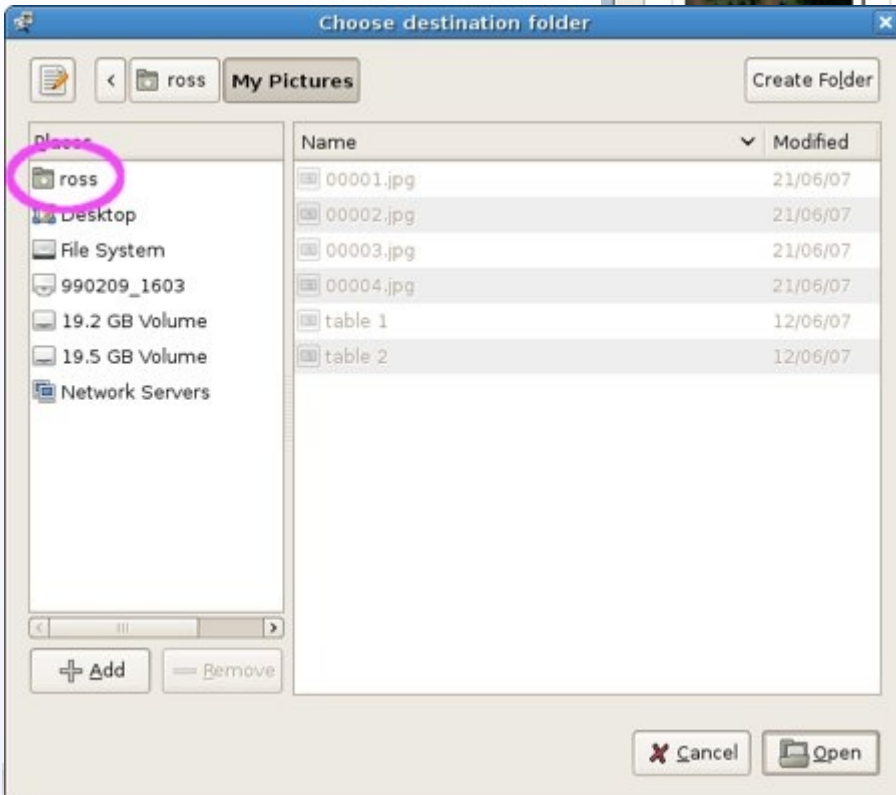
Choose destination folder

ross My Pictures

Create Folder

Places
ross
Desktop
File System
990209_1603
19.2 GB Volume
19.5 GB Volume
Network Servers

| Name | Modified |
|---|---|
| 00001.jpg | 21/06/07 |
| 00002.jpg | 21/06/07 |
| 00003.jpg | 21/06/07 |
| 00004.jpg | 21/06/07 |
| table 1 | 12/06/07 |
| table 2 | 12/06/07 |

Add Remove

Cancel Open